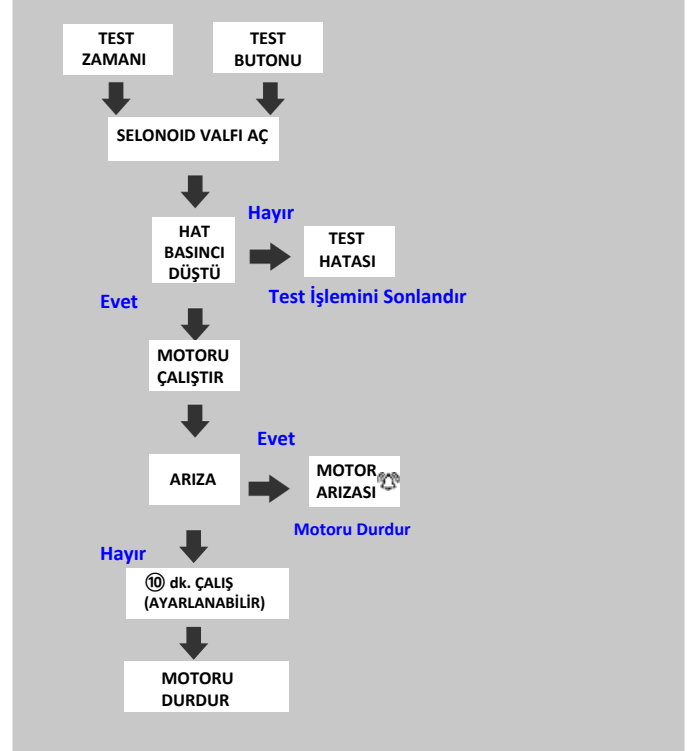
TEST ZAMANI

TEST BUTONU

SELONOID VALFI AÇ

Hayır

HAT BASINCI DÜŞTÜ

TEST HATASI

Evet

Test İşlemini Sonlandır

MOTORU ÇALIŞTIR

Evet

ARIZA

MOTOR ARIZASI

Motoru Durdur

Hayır

⑩ dk. ÇALIŞ (AYARLANABİLİR)

MOTORU DURDUR